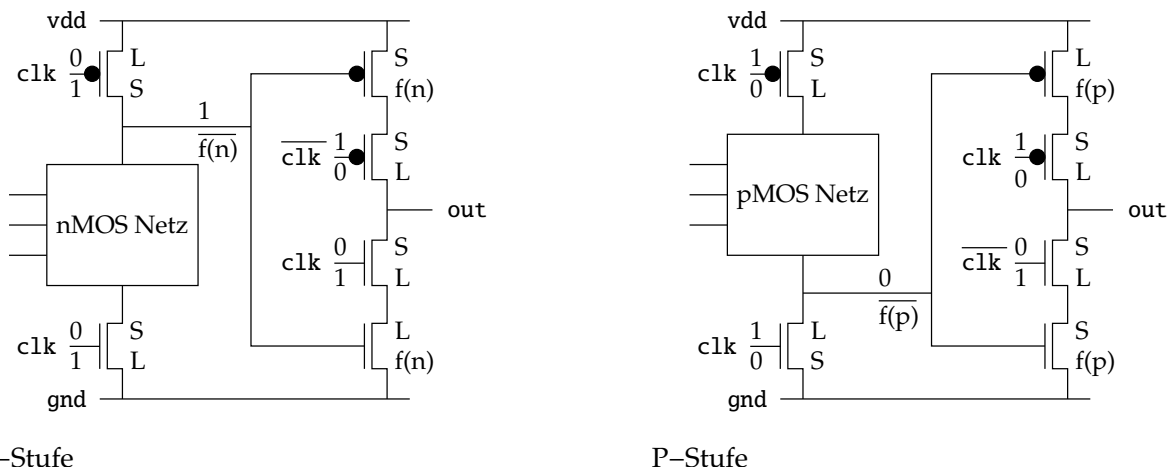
vdd

clk $\frac{0}{1}$ L S

1

$\overline{f(n)}$

S f(n)

$\overline{clk}$ $\frac{1}{0}$ S L

nMOS Netz

out

clk $\frac{0}{1}$ S L

clk $\frac{0}{1}$ S L

L f(n)

gnd

–Stufe

vdd

clk $\frac{1}{0}$ S L

L f(p)

clk $\frac{1}{0}$ S L

pMOS Netz

out

$\overline{clk}$ $\frac{0}{1}$ S L

0

$\overline{f(p)}$

clk $\frac{1}{0}$ L S

S f(p)

gnd

P–Stufe